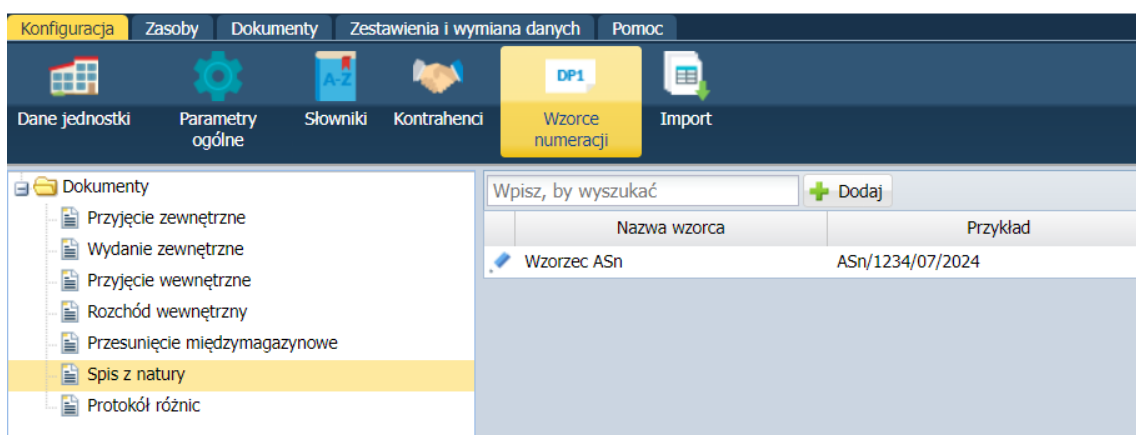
Konfiguracja Zasoby Dokumenty Zestawienia i wymiana danych Pomoc

A-Z DP1

Dane jednostki Parametry ogólne Słowniki Kontrahenci Wzorce numeracji Import

Dokumenty
Przyjęcie zewnętrzne
Wydanie zewnętrzne
Przyjęcie wewnętrzne
Rozchód wewnętrzny
Przesunięcie międzymagazynowe
Spis z natury
Protokół różnic

Wpisz, by wyszukać
Dodaj

| | Nazwa wzorca | Przykład |
|---|---|---|
| | Wzorzec ASn | ASn/1234/07/2024 |